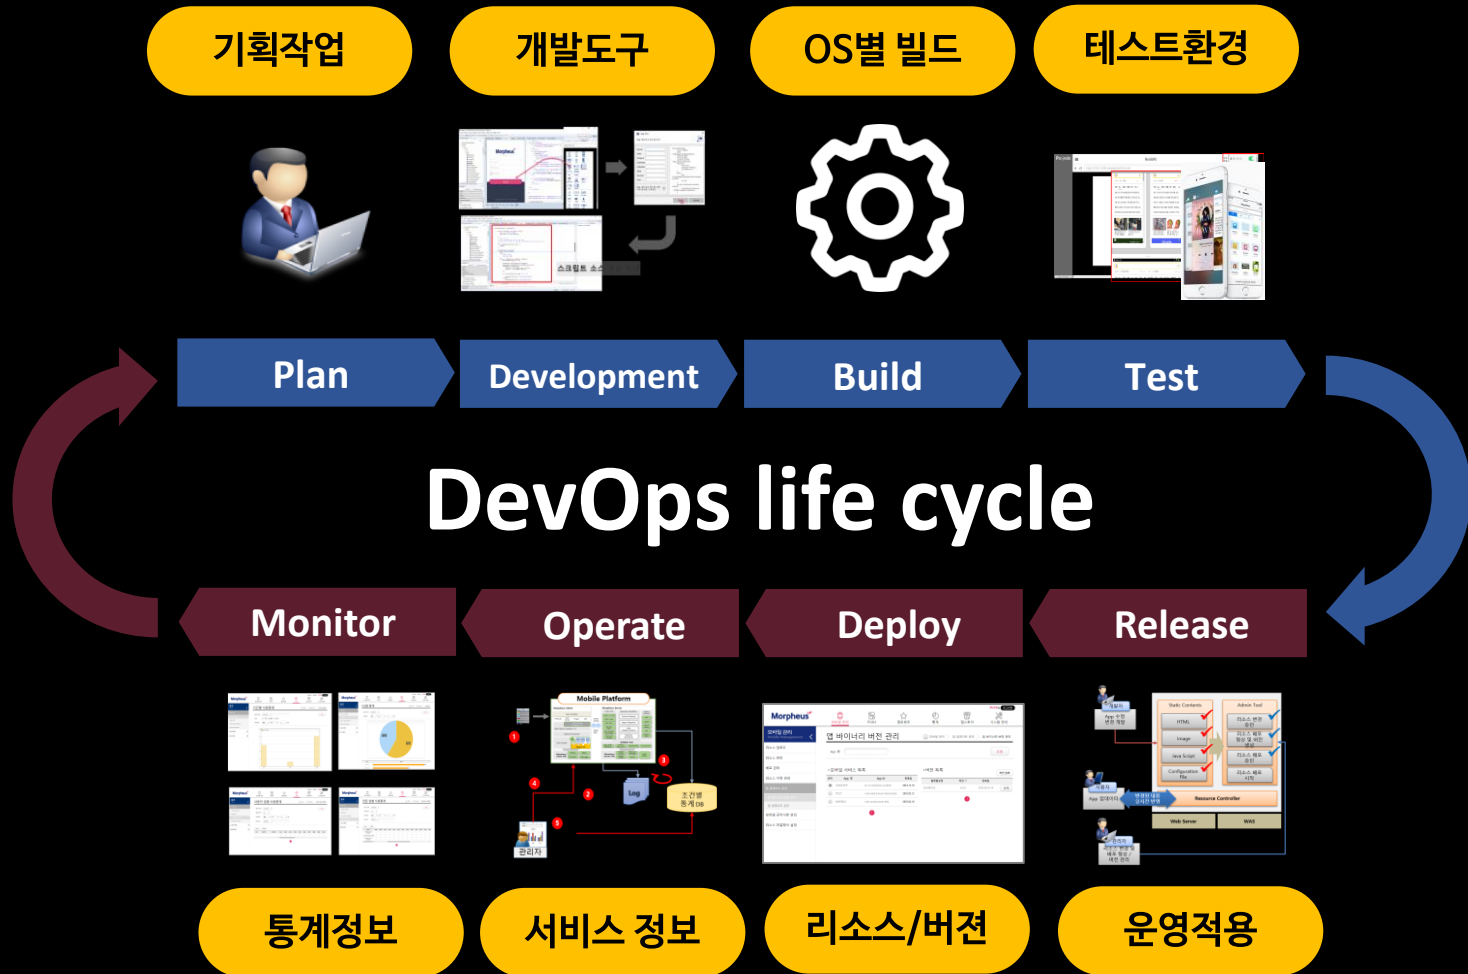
기획작업

개발도구

OS별 빌드

테스트환경

Morpheus

스크립트 소스

Plan

Development

Build

Test

DevOps life cycle

Monitor

Operate

Deploy

Release

Mobile Platform

Log

조건별 통계 DB

관리자

Morpheus

앱 바이너리 버전 관리

통계정보

서비스 정보

리소스/버젼

운영적용